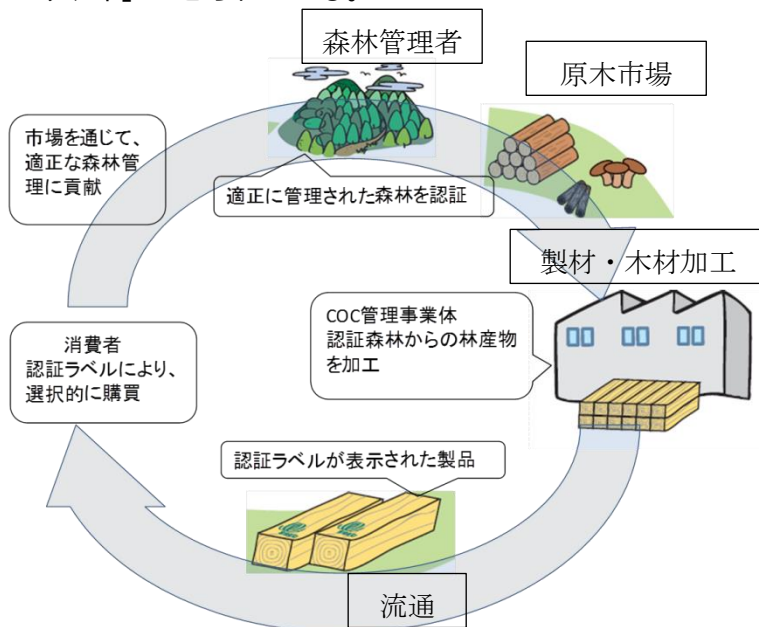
森林管理者

原木市場

市場を通じて、適正な森林管理に貢献

適正に管理された森林を認証

製材・木材加工

COC管理事業体
認証森林からの林産物を加工

消費者
認証ラベルにより、選択的に購買

認証ラベルが表示された製品

流通